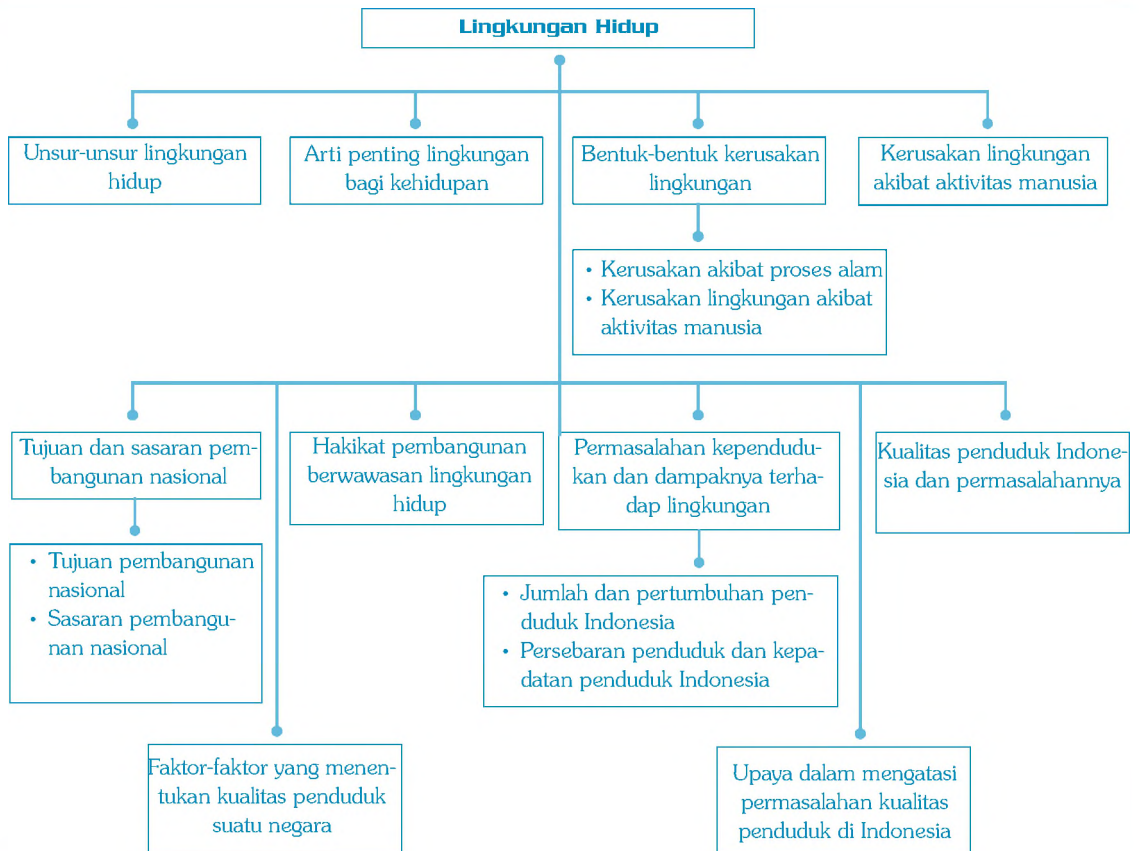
Lingkungan Hidup

Unsur-unsur lingkungan hidup

Arti penting lingkungan bagi kehidupan

Bentuk-bentuk kerusakan lingkungan

- Kerusakan akibat proses alam
- Kerusakan lingkungan akibat aktivitas manusia

Kerusakan lingkungan akibat aktivitas manusia

Tujuan dan sasaran pembangunan nasional

- Tujuan pembangunan nasional
- Sasaran pembangunan nasional

Hakikat pembangunan berwawasan lingkungan hidup

Permasalahan kependudukan dan dampaknya terhadap lingkungan

- Jumlah dan pertumbuhan penduduk Indonesia
- Persebaran penduduk dan kepadatan penduduk Indonesia

Kualitas penduduk Indonesia dan permasalahannya

Faktor-faktor yang menentukan kualitas penduduk suatu negara

Upaya dalam mengatasi permasalahan kualitas penduduk di Indonesia